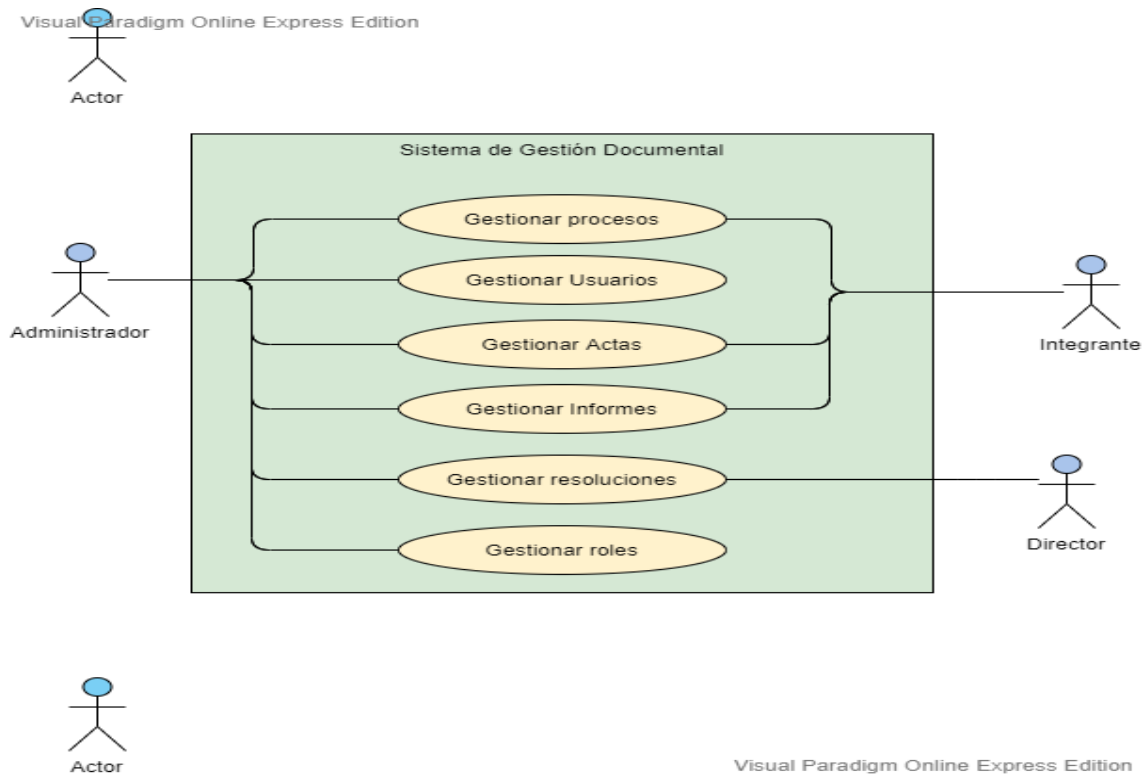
Visual Paradigm Online Express Edition

Actor

Sistema de Gestión Documental

Gestionar procesos

Gestionar Usuarios

Gestionar Actas

Gestionar Informes

Gestionar resoluciones

Gestionar roles

Administrador

Integrante

Director

Actor

Visual Paradigm Online Express Edition